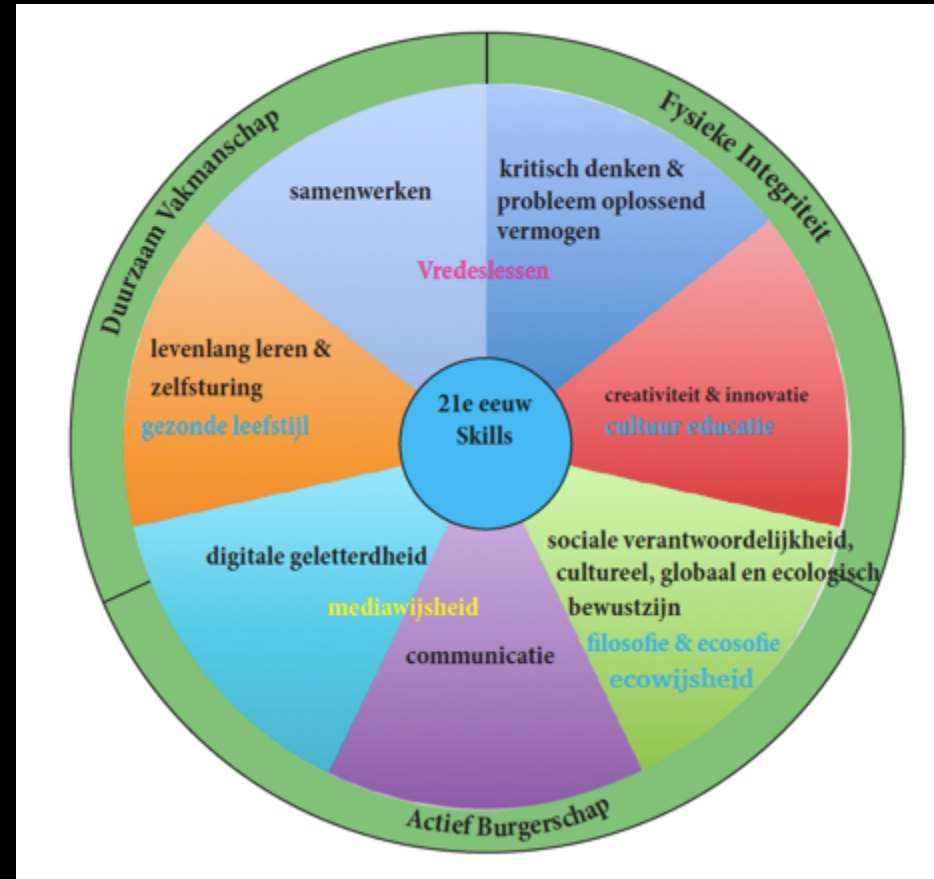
Duurzaam Vakmanschap

Fysieke Integriteit

samenwerken

kritisch denken & probleem oplossend vermogen

Vredeslessen

levenlang leren & zelfsturing

gezonde leefstijl

21e eeuw Skills

creativiteit & innovatie

cultuur educatie

digitale geletterdheid

mediawijsheid

communicatie

sociale verantwoordelijkheid, cultureel, globaal en ecologisch bewustzijn

filosofie & ecosofie

ecowijsheid

Actief Burgerschap